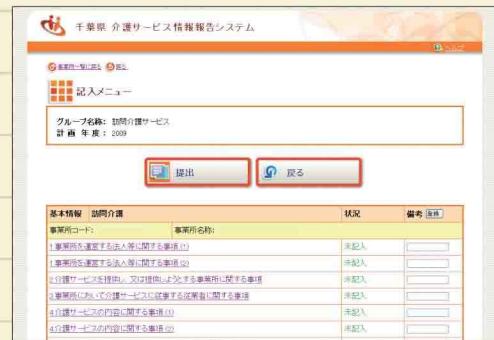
千葉県 介護サービス情報報告システム

ヘルプ

事業所一覧に戻る 戻る

記入メニュー

グループ名称: 訪問介護サービス
計画年度: 2009

提出

戻る

| 基本情報 訪問介護 | | 状況 | 備考 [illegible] |
|---|---|---|---|
| 事業所コード: | 事業所名称: | | |
| 1.事業所を運営する法人等に関する事項 (1) | | 未記入 | |
| 1.事業所を運営する法人等に関する事項 (2) | | 未記入 | |
| 2.介護サービスを提供し、又は提供しようとする事業所に関する事項 | | 未記入 | |
| 3.事業所において介護サービスに従事する従業者に関する事項 | | 未記入 | |
| 4.介護サービスの内容に関する事項 (1) | | 未記入 | |
| 4.介護サービスの内容に関する事項 (2) | | 未記入 | |